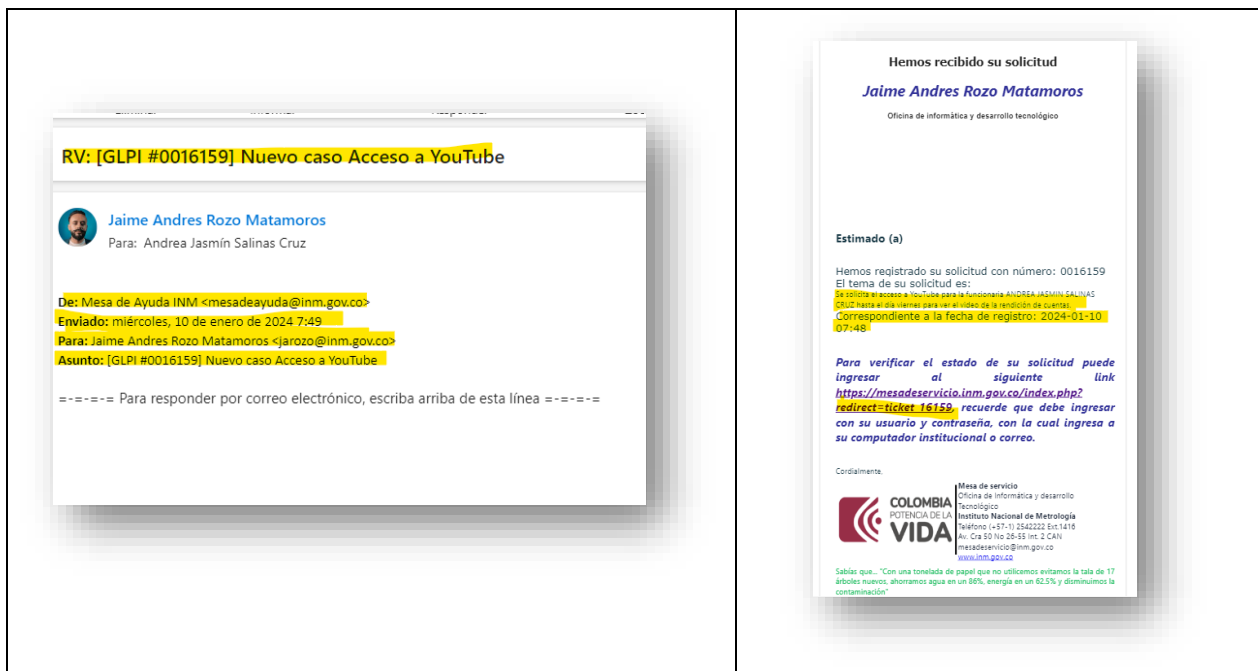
RV: [GLPI #0016159] Nuevo caso Acceso a YouTube

Jaime Andres Rozo Matamoros
Para: Andrea Jasmín Salinas Cruz

De: Mesa de Ayuda INM <mesadeayuda@inm.gov.co>
Enviado: miércoles, 10 de enero de 2024 7:49
Para: Jaime Andres Rozo Matamoros <jarozo@inm.gov.co>
Asunto: [GLPI #0016159] Nuevo caso Acceso a YouTube

=-=-=-= Para responder por correo electrónico, escriba arriba de esta línea =-=-=-=

Hemos recibido su solicitud
Jaime Andres Rozo Matamoros
Oficina de informática y desarrollo tecnológico

Estimado (a)

Hemos registrado su solicitud con número: 0016159
El tema de su solicitud es:
Se solicita el acceso a YouTube para la funcionaria ANDREA JASMIN SALINAS CRUZ hasta el día viernes para ver el video de la rendición de cuentas.
Correspondiente a la fecha de registro: 2024-01-10 07:48

Para verificar el estado de su solicitud puede ingresar al siguiente link https://mesadeservicio.inm.gov.co/index.php?redirect=ticket_16159, recuerde que debe ingresar con su usuario y contraseña, con la cual ingresa a su computador institucional o correo.

Cordialmente,

COLOMBIA POTENCIA DE LA VIDA
Mesa de servicio
Oficina de informática y desarrollo Tecnológico
Instituto Nacional de Metrología
Teléfono (+57-1) 2542222 Ext.1416
Av. Cra 50 No 26-55 Int. 2 CAN
mesadeservicio@inm.gov.co
www.inm.gov.co

Sabías que... "Con una tonelada de papel que no utilicemos evitamos la tala de 17 árboles nuevos, ahorramos agua en un 86%, energía en un 62.5% y disminuimos la contaminación"